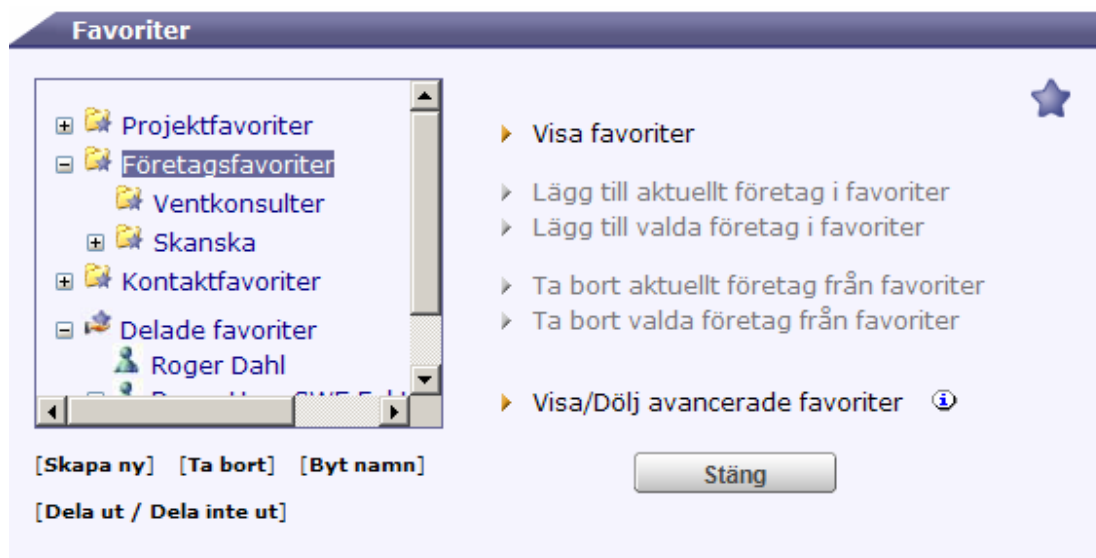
Favoriter

Projektfavoriter
Företagsfavoriter
Ventkonsulter
Skanska
Kontaktfavoriter
Delade favoriter
Roger Dahl
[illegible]

Visa favoriter

Lägg till aktuellt företag i favoriter
Lägg till valda företag i favoriter

Ta bort aktuellt företag från favoriter
Ta bort valda företag från favoriter

Visa/Dölj avancerade favoriter

[Skapa ny] [Ta bort] [Byt namn]

[Dela ut / Dela inte ut]

Stäng